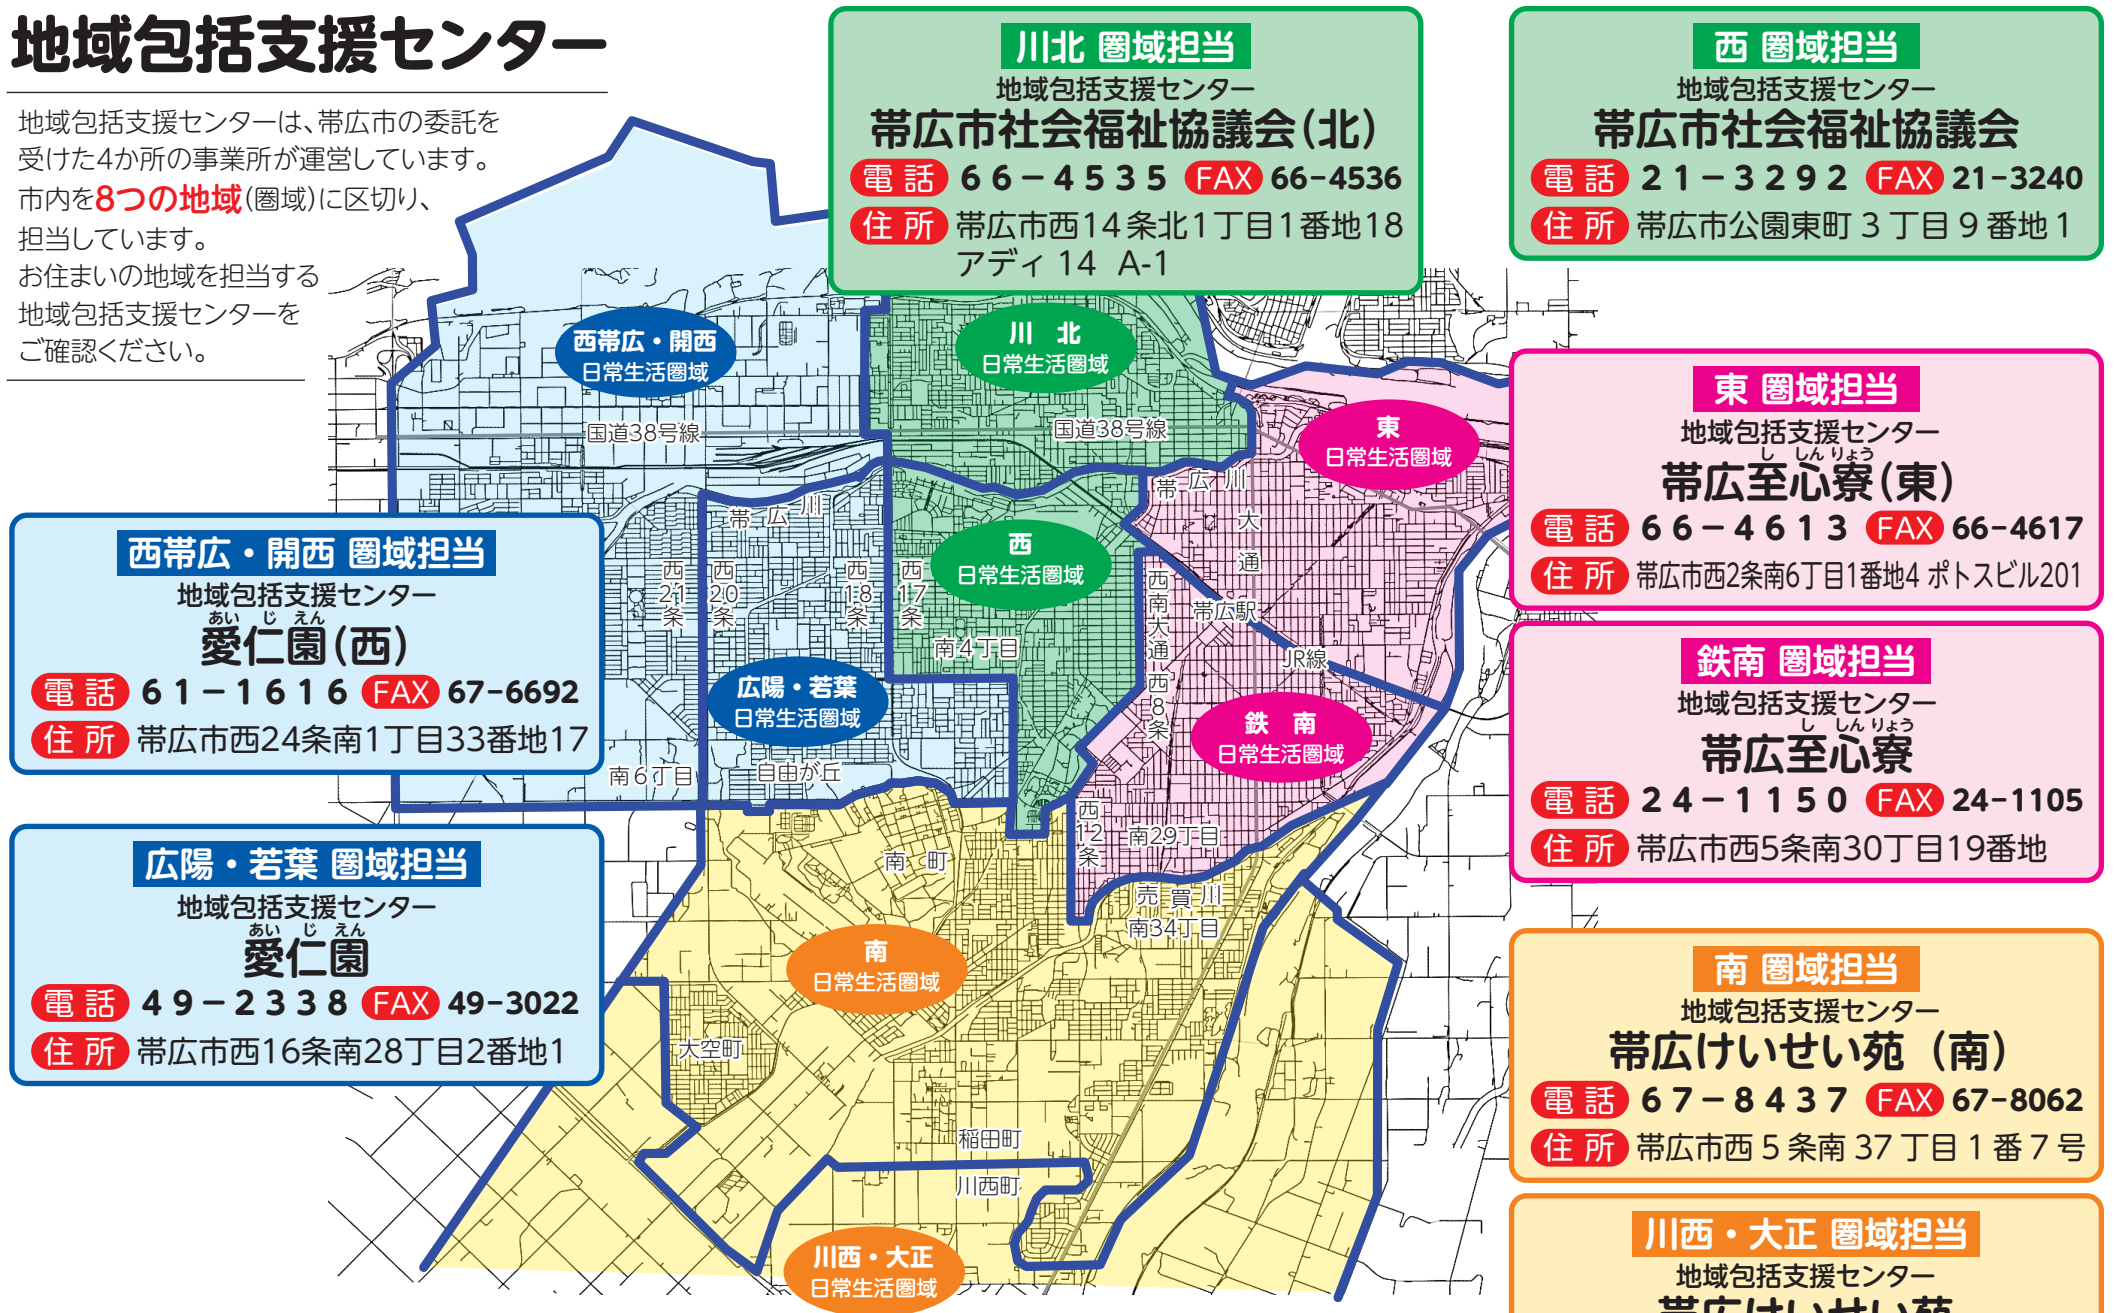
地域包括支援センター

地域包括支援センターは、帯広市の委託を受けた4か所の事業所が運営しています。市内を8つの地域(圏域)に区切り、担当しています。お住まいの地域を担当する地域包括支援センターをご確認ください。

川北 圏域担当
地域包括支援センター
帯広市社会福祉協議会(北)
電話 66－4535 FAX 66-4536
住所 帯広市西14条北1丁目1番地18 アディ 14 A-1

西 圏域担当
地域包括支援センター
帯広市社会福祉協議会
電話 21－3292 FAX 21-3240
住所 帯広市公園東町３丁目９番地１

東 圏域担当
地域包括支援センター
帯広至心寮(東)
電話 66－4613 FAX 66-4617
住所 帯広市西2条南6丁目1番地4 ポトスビル201

鉄南 圏域担当
地域包括支援センター
帯広至心寮
電話 24－1150 FAX 24-1105
住所 帯広市西5条南30丁目19番地

南 圏域担当
地域包括支援センター
帯広けいせい苑（南）
電話 67－8437 FAX 67-8062
住所 帯広市西５条南37丁目１番７号

川西・大正 圏域担当
地域包括支援センター
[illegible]

西帯広・開西 圏域担当
地域包括支援センター
愛仁園(西)
電話 61－1616 FAX 67-6692
住所 帯広市西24条南1丁目33番地17

広陽・若葉 圏域担当
地域包括支援センター
愛仁園
電話 49－2338 FAX 49-3022
住所 帯広市西16条南28丁目2番地1

西帯広・開西 日常生活圏域
川北 日常生活圏域
東 日常生活圏域
西 日常生活圏域
広陽・若葉 日常生活圏域
鉄南 日常生活圏域
南 日常生活圏域
川西・大正 日常生活圏域

国道38号線
国道38号線
帯広川
帯広川
大通
西21条
西20条
西18条
西17条
西南大通
西8条
帯広駅
JR線
南4丁目
南6丁目
自由が丘
西12条
南29丁目
南町
売買川
南34丁目
大空町
稲田町
川西町